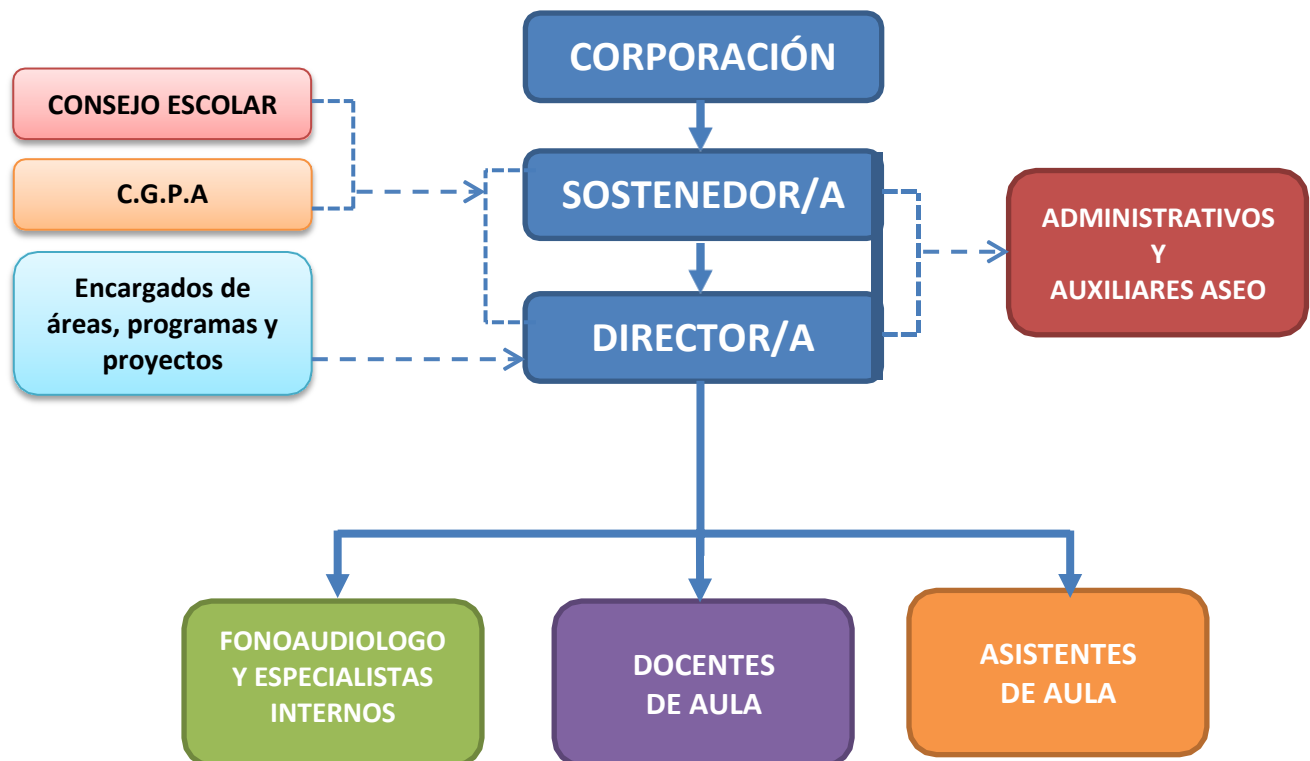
CORPORACIÓN

CONSEJO ESCOLAR

C.G.P.A

SOSTENEDOR/A

ADMINISTRATIVOS Y AUXILIARES ASEO

Encargados de áreas, programas y proyectos

DIRECTOR/A

FONOAUDIOLOGO Y ESPECIALISTAS INTERNOS

DOCENTES DE AULA

ASISTENTES DE AULA